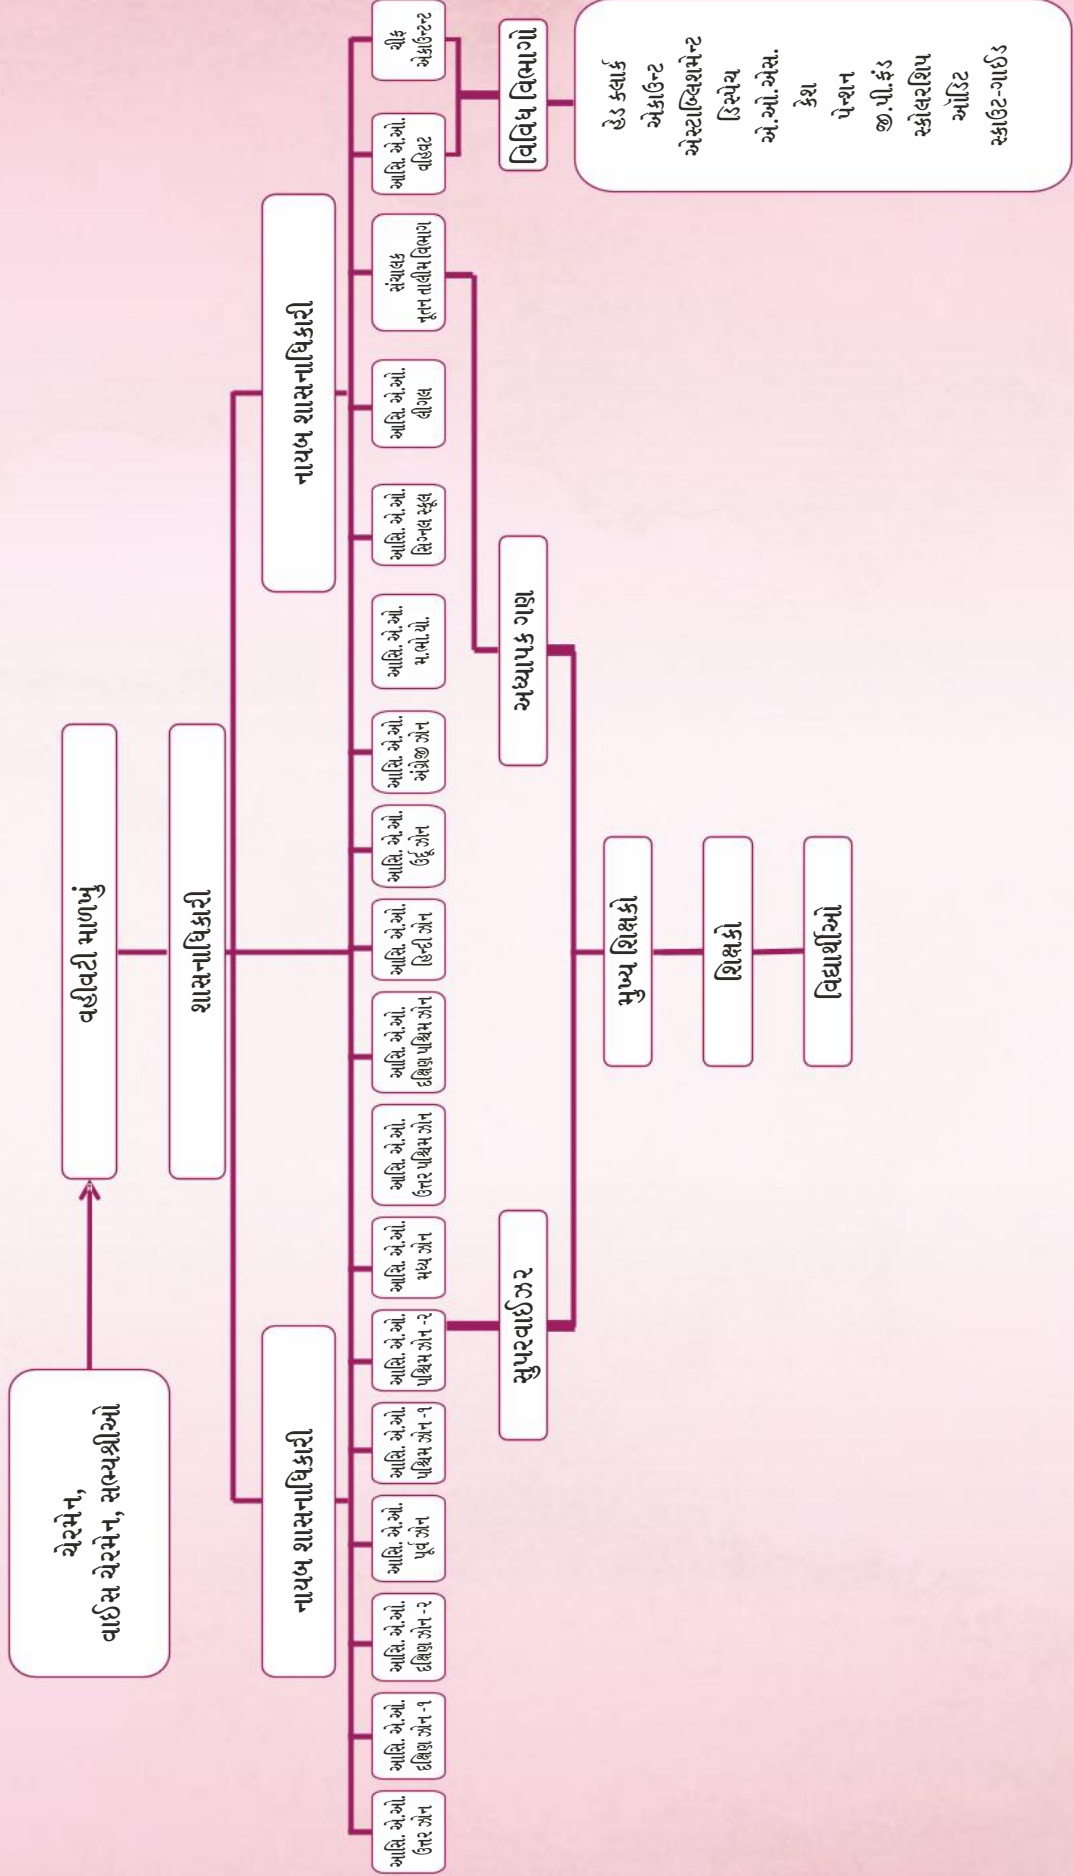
ચેરમેન,
વાઇસ ચેરમેન, સભ્યશ્રીઓ

વહીવટી માળખું

શાસનાધિકારી

નાયબ શાસનાધિકારી

નાયબ શાસનાધિકારી

આસિ. એ.ઓ. ઉત્તર ઝોન

આસિ. એ.ઓ. દક્ષિણ ઝોન-૧

આસિ. એ.ઓ. દક્ષિણ ઝોન-૨

આસિ. એ.ઓ. પૂર્વ ઝોન

આસિ. એ.ઓ. પશ્ચિમ ઝોન-૧

આસિ. એ.ઓ. પશ્ચિમ ઝોન-૨

આસિ. એ.ઓ. મધ્ય ઝોન

આસિ. એ.ઓ. ઉત્તર પશ્ચિમ ઝોન

આસિ. એ.ઓ. દક્ષિણ પશ્ચિમ ઝોન

આસિ. એ.ઓ. હિન્દી ઝોન

આસિ. એ.ઓ. ઉર્દૂ ઝોન

આસિ. એ.ઓ. અંગ્રેજી ઝોન

આસિ. એ.ઓ. મ.ભો.યો.

આસિ. એ.ઓ. સિન્ગલ સ્કૂલ

આસિ. એ.ઓ. ટીઆર

સંયોજક નૂતન તાલીમ વિભાગ

આસિ. એ.ઓ. વહિવટ

ચીફ એકાઉન્ટન્ટ

વિવિધ વિભાગો

હેડ ક્લાર્ક
એકાઉન્ટ
એસ્ટાબ્લિશમેન્ટ
ડિસ્પેચ
એ.ઓ.એસ.
કેશ
પેન્શન
જી.પી.ફંડ
સ્કોલરશિપ
ઓડિટ
સ્કાઉટ-ગાઇડ

સુપરવાઇઝર

અધ્યાપક ગણ

મુખ્ય શિક્ષકો

શિક્ષકો

વિદ્યાર્થીઓ